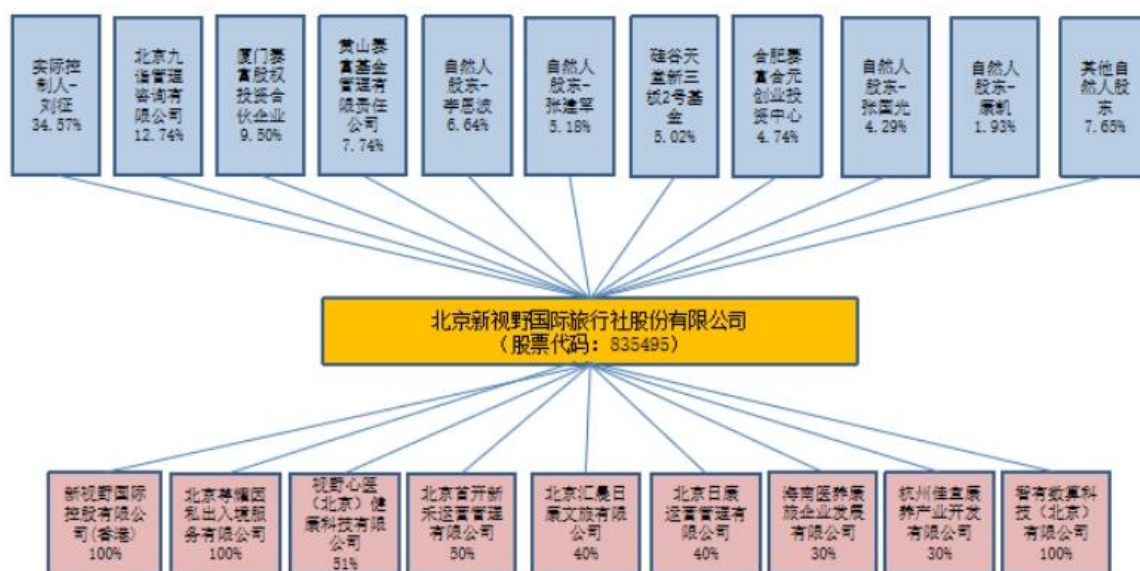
实际控制人-刘征 34.57%

北京九诣管理咨询有限公司 12.74%

厦门攀富股权投资合伙企业 9.50%

黄山攀富基金管理有限责任公司 7.74%

自然人股东-李际滨 6.64%

自然人股东-张建军 5.18%

硅谷天堂新三板2号基金 5.02%

合肥攀富合元创业投资中心 4.74%

自然人股东-张国光 4.29%

自然人股东-康凯 1.93%

其他自然人股东 7.65%

北京新视野国际旅行社股份有限公司（股票代码：835495）

新视野国际控股有限公司(香港) 100%

北京尊耀因私出入境服务有限公司 100%

视野心医（北京）健康科技有限公司 51%

北京首开新禾运营管理有限公司 50%

北京汇晨日康文旅有限公司 40%

北京日康运营管理有限公司 40%

海南医养康旅企业发展有限公司 30%

杭州佳宜康养产业开发有限公司 30%

智有数算科技（北京）有限公司 100%